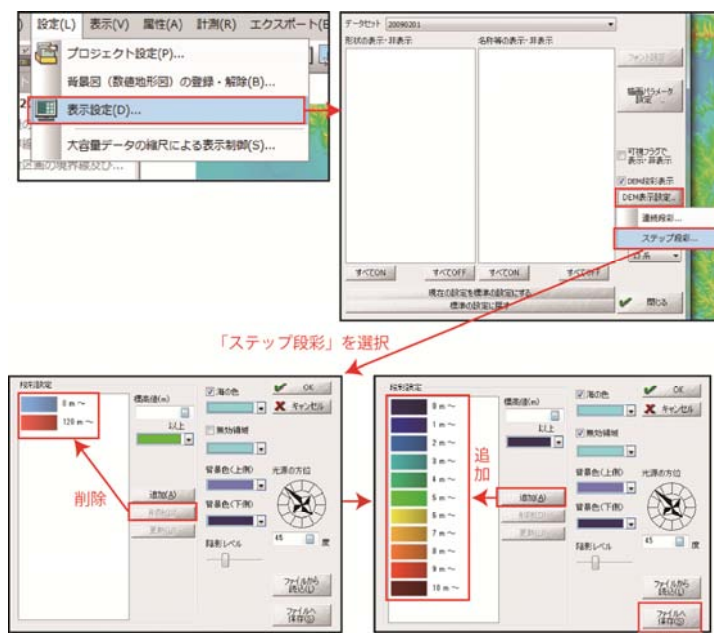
設定(L) 表示(V) 属性(A) 計測(R) エクスポート(E

プロジェクト設定(P)...
背景図(数値地形図)の登録・解除(B)...
表示設定(D)...
大容量データの縮尺による表示制御(S)...

データセット 20090201
形状の表示・非表示
名称等の表示・非表示
フォント設定
描画パラメータ設定
可視フラグで表示・非表示
DEM段彩表示
DEM表示設定...
連続段彩...
ステップ段彩...
すべてON すべてOFF すべてON すべてOFF
現在の設定を標準の設定にする
標準の設定に戻す
閉じる

「ステップ段彩」を選択

段彩設定
0 m 〜
120 m 〜
標高値(m)
以上
海の色
無効領域
背景色(上側)
背景色(下側)
陰影レベル
光源の方位
45 度
OK
キャンセル
追加(A)
削除(D)
更新(U)
削除
ファイルから読込(L)
ファイルへ保存(S)

段彩設定
0 m 〜
1 m 〜
2 m 〜
3 m 〜
4 m 〜
5 m 〜
6 m 〜
7 m 〜
8 m 〜
9 m 〜
10 m 〜
標高値(m)
以上
海の色
無効領域
背景色(上側)
背景色(下側)
陰影レベル
光源の方位
45 度
OK
キャンセル
追加
追加(A)
削除(D)
更新(U)
ファイルから読込(L)
ファイルへ保存(S)